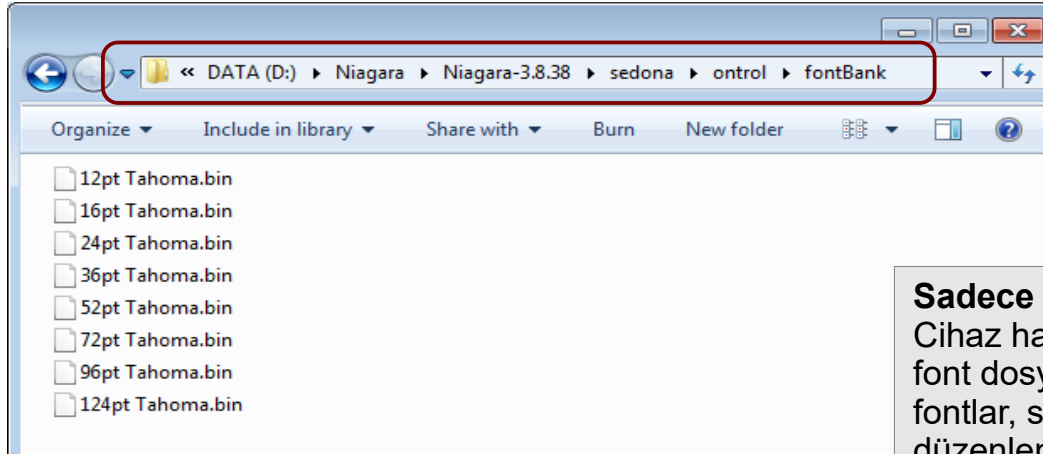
« DATA (D:) ▸ Niagara ▸ Niagara-3.8.38 ▸ sedona ▸ ontrol ▸ fontBank

Organize ▾ Include in library ▾ Share with ▾ Burn New folder

12pt Tahoma.bin
16pt Tahoma.bin
24pt Tahoma.bin
36pt Tahoma.bin
52pt Tahoma.bin
72pt Tahoma.bin
96pt Tahoma.bin
124pt Tahoma.bin

Sadece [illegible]
Cihaz ha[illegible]
font dos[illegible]
fontlar, s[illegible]
düzenle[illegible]